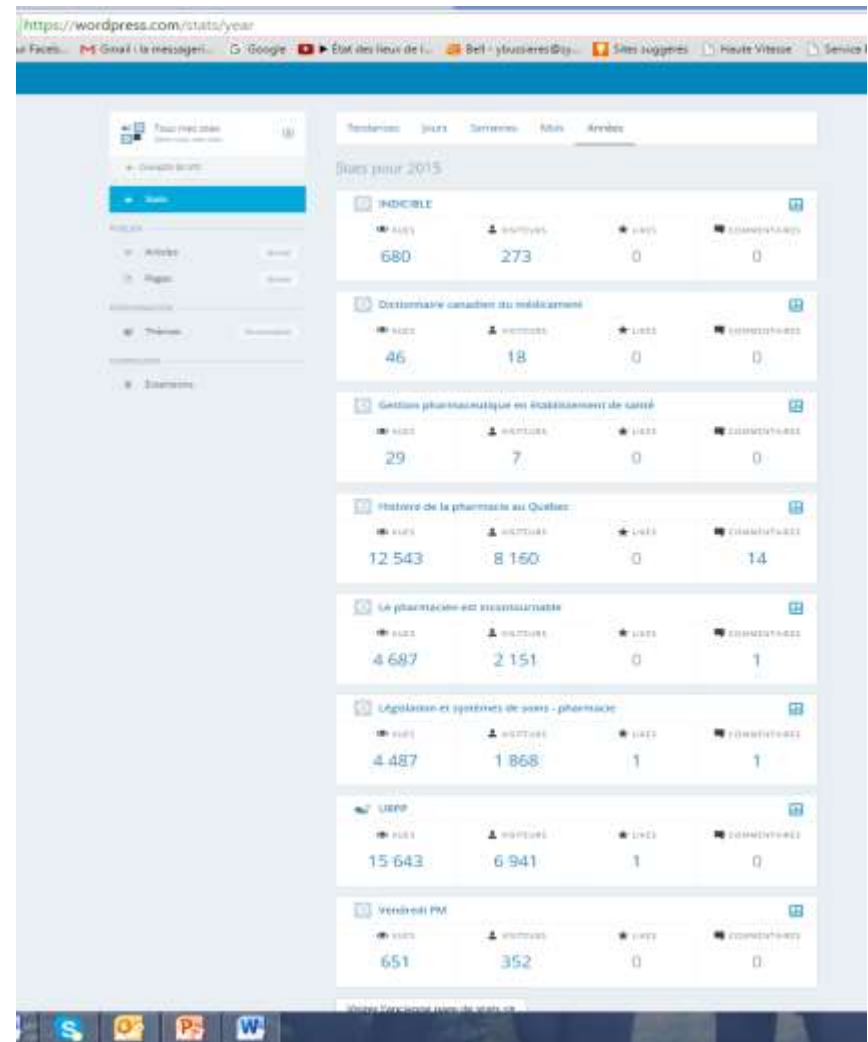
https://wordpress.com/stats/year

Faceb... Gmail : la messageri... Google ▶ État des lieux de l... Bell - ybussieres@sy... Sites suggérés Haute Vitesse Service

Tous mes sites

Stats

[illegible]

Articles

Pages

Thèmes

Extensions

Tendances Jours Semaines Mois Années

Stats pour 2015

INDICIBLE

VUES 680 VISITEURS 273 LIKES 0 COMMENTAIRES 0

Dictionnaire canadien du médicament

VUES 46 VISITEURS 18 LIKES 0 COMMENTAIRES 0

Gestion pharmaceutique en établissement de santé

VUES 29 VISITEURS 7 LIKES 0 COMMENTAIRES 0

Histoire de la pharmacie au Québec

VUES 12 543 VISITEURS 8 160 LIKES 0 COMMENTAIRES 14

Le pharmacien est incontournable

VUES 4 687 VISITEURS 2 151 LIKES 0 COMMENTAIRES 1

Législation et systèmes de soins - pharmacie

VUES 4 487 VISITEURS 1 868 LIKES 1 COMMENTAIRES 1

URPP

VUES 15 643 VISITEURS 6 941 LIKES 1 COMMENTAIRES 0

Vendredi PM

VUES 651 VISITEURS 352 LIKES 0 COMMENTAIRES 0

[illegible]